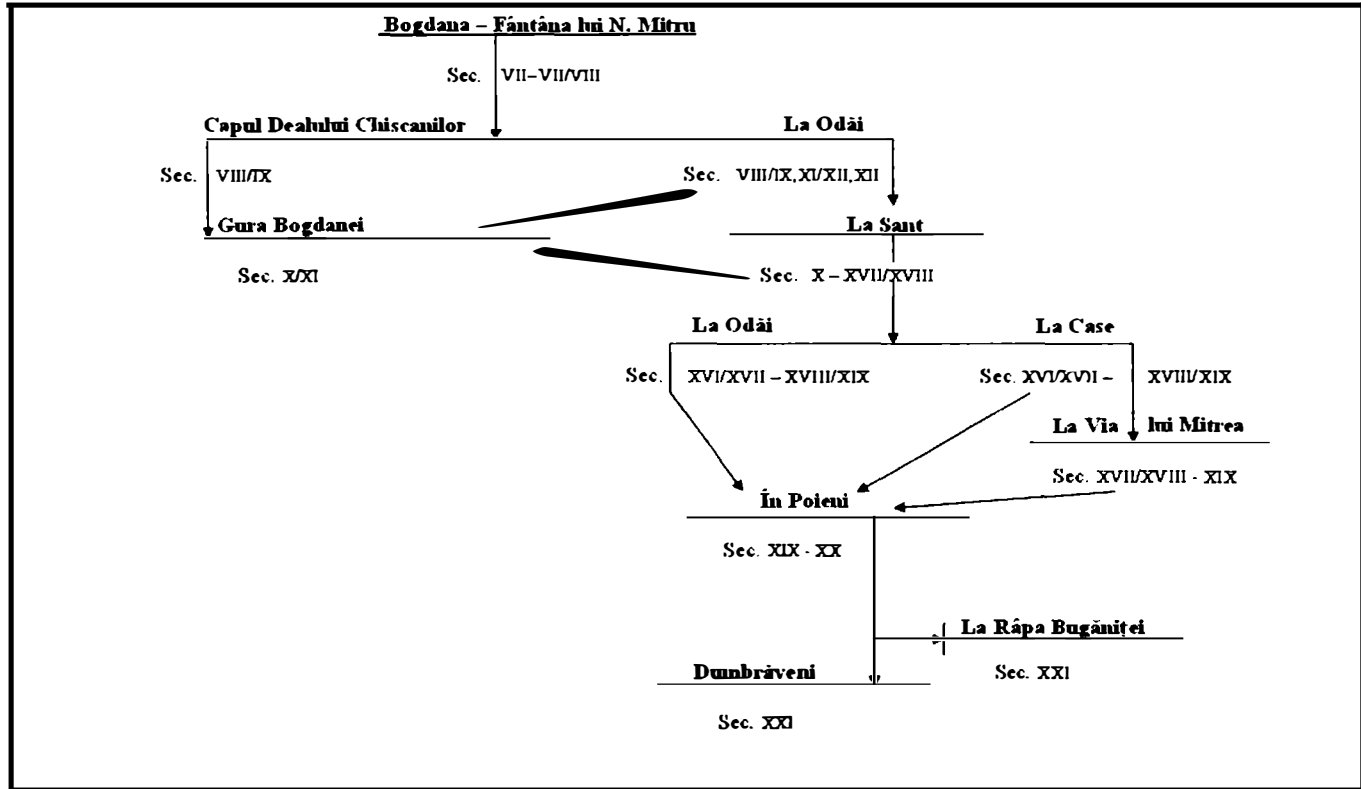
Bogdana – Fântâna lui N. Mitru

Sec. VII–VII/VIII

Capul Dealului Chiscanilor

La Odăi

Sec. VIII/IX

Sec. VIII/IX, XI/XII, XII

Gura Bogdanei

La Sant

Sec. X/XI

Sec. X – XVII/XVIII

La Odăi

La Case

Sec. XVI/XVII – XVIII/XIX

Sec. XVI/XVII – XVIII/XIX

La Via lui Mitrea

Sec. XVII/XVIII - XIX

În Poieni

Sec. XIX - XX

La Râpa Bugăniței

Dumbrăveni

Sec. XXI

Sec. XXI